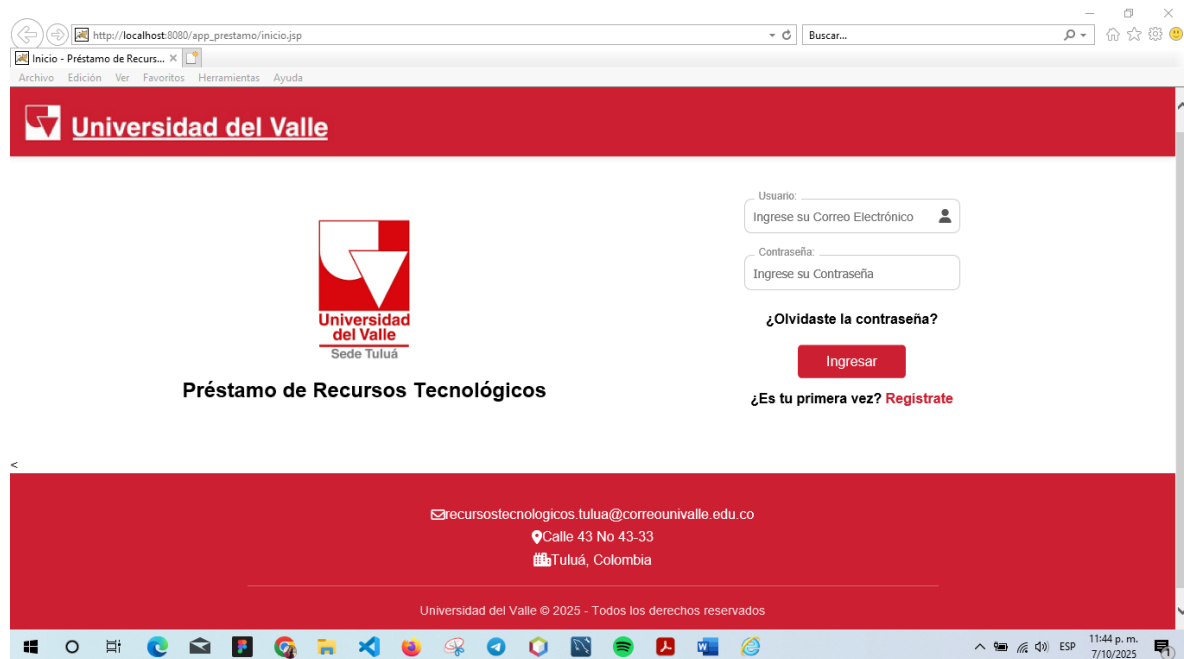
http://localhost:8080/app_prestamo/inicio.jsp

Buscar...

Inicio - Préstamo de Recurs...

Archivo Edición Ver Favoritos Herramientas Ayuda

Universidad del Valle

Universidad del Valle
Sede Tuluá

Préstamo de Recursos Tecnológicos

Usuario:
Ingrese su Correo Electrónico

Contraseña:
Ingrese su Contraseña

¿Olvidaste la contraseña?

Ingresar

¿Es tu primera vez? Registrate

<

recursostecnologicos.tulua@correounivalle.edu.co
Calle 43 No 43-33
Tuluá, Colombia

Universidad del Valle © 2025 - Todos los derechos reservados

ESP 11:44 p. m. 7/10/2025